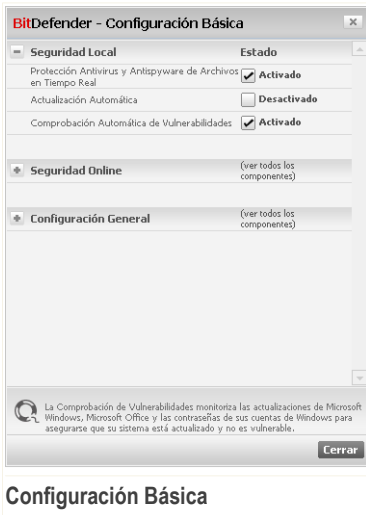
BitDefender - Configuración Básica

Seguridad Local | Estado

Protección Antivirus y Antispyware de Archivos en Tiempo Real | Activado

Actualización Automática | Desactivado

Comprobación Automática de Vulnerabilidades | Activado

Seguridad Online | (ver todos los componentes)

Configuración General | (ver todos los componentes)

La Comprobación de Vulnerabilidades monitoriza las actualizaciones de Microsoft Windows, Microsoft Office y las contraseñas de sus cuentas de Windows para asegurarse que su sistema está actualizado y no es vulnerable.

Cerrar

Configuración Básica